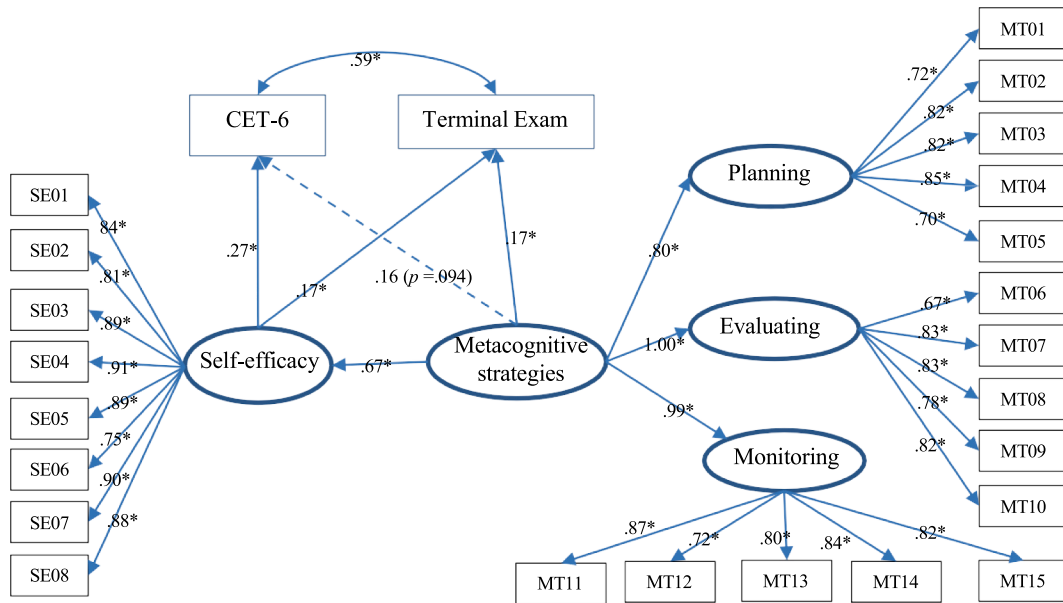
.59*

CET-6

Terminal Exam

SE01
SE02
SE03
SE04
SE05
SE06
SE07
SE08

.84*
.81*
.89*
.91*
.89*
.75*
.90*
.88*

.27*
.17*
.17*
.16 ($p$ =.094)

Self-efficacy
.67*
Metacognitive strategies

.80*
1.00*
.99*

Planning
Evaluating
Monitoring

.72*
.82*
.82*
.85*
.70*

MT01
MT02
MT03
MT04
MT05

.67*
.83*
.83*
.78*
.82*

MT06
MT07
MT08
MT09
MT10

.87*
.72*
.80*
.84*
.82*

MT11
MT12
MT13
MT14
MT15